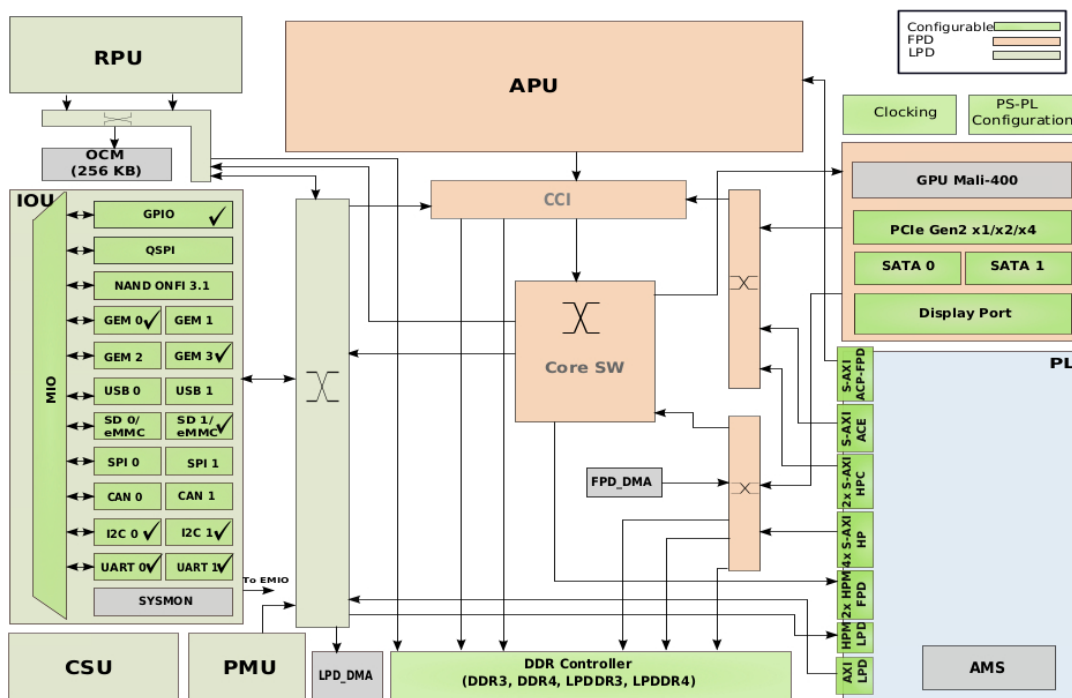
Configurable
FPD
LPD

RPU

APU

Clocking

PS-PL Configuration

OCM (256 KB)

IOU

GPIO ✓
QSPI
NAND ONFI 3.1
GEM 0✓
GEM 1
GEM 2
GEM 3✓
USB 0
USB 1
SD 0/ eMMC
SD 1/ eMMC✓
SPI 0
SPI 1
CAN 0
CAN 1
I2C 0 ✓
I2C 1✓
UART 0✓
UART 1✓
SYSMON

MIO

To EMIO

CCI

Core SW

GPU Mali-400
PCIe Gen2 x1/x2/x4
SATA 0
SATA 1
Display Port

PL

S-AXI ACP-FPD
S-AXI ACE
2x S-AXI HPC
4x S-AXI HP
2x HPM FPD
HPM LPD
AXI LPD

FPD_DMA

CSU

PMU

LPD_DMA

DDR Controller (DDR3, DDR4, LPDDR3, LPDDR4)

AMS